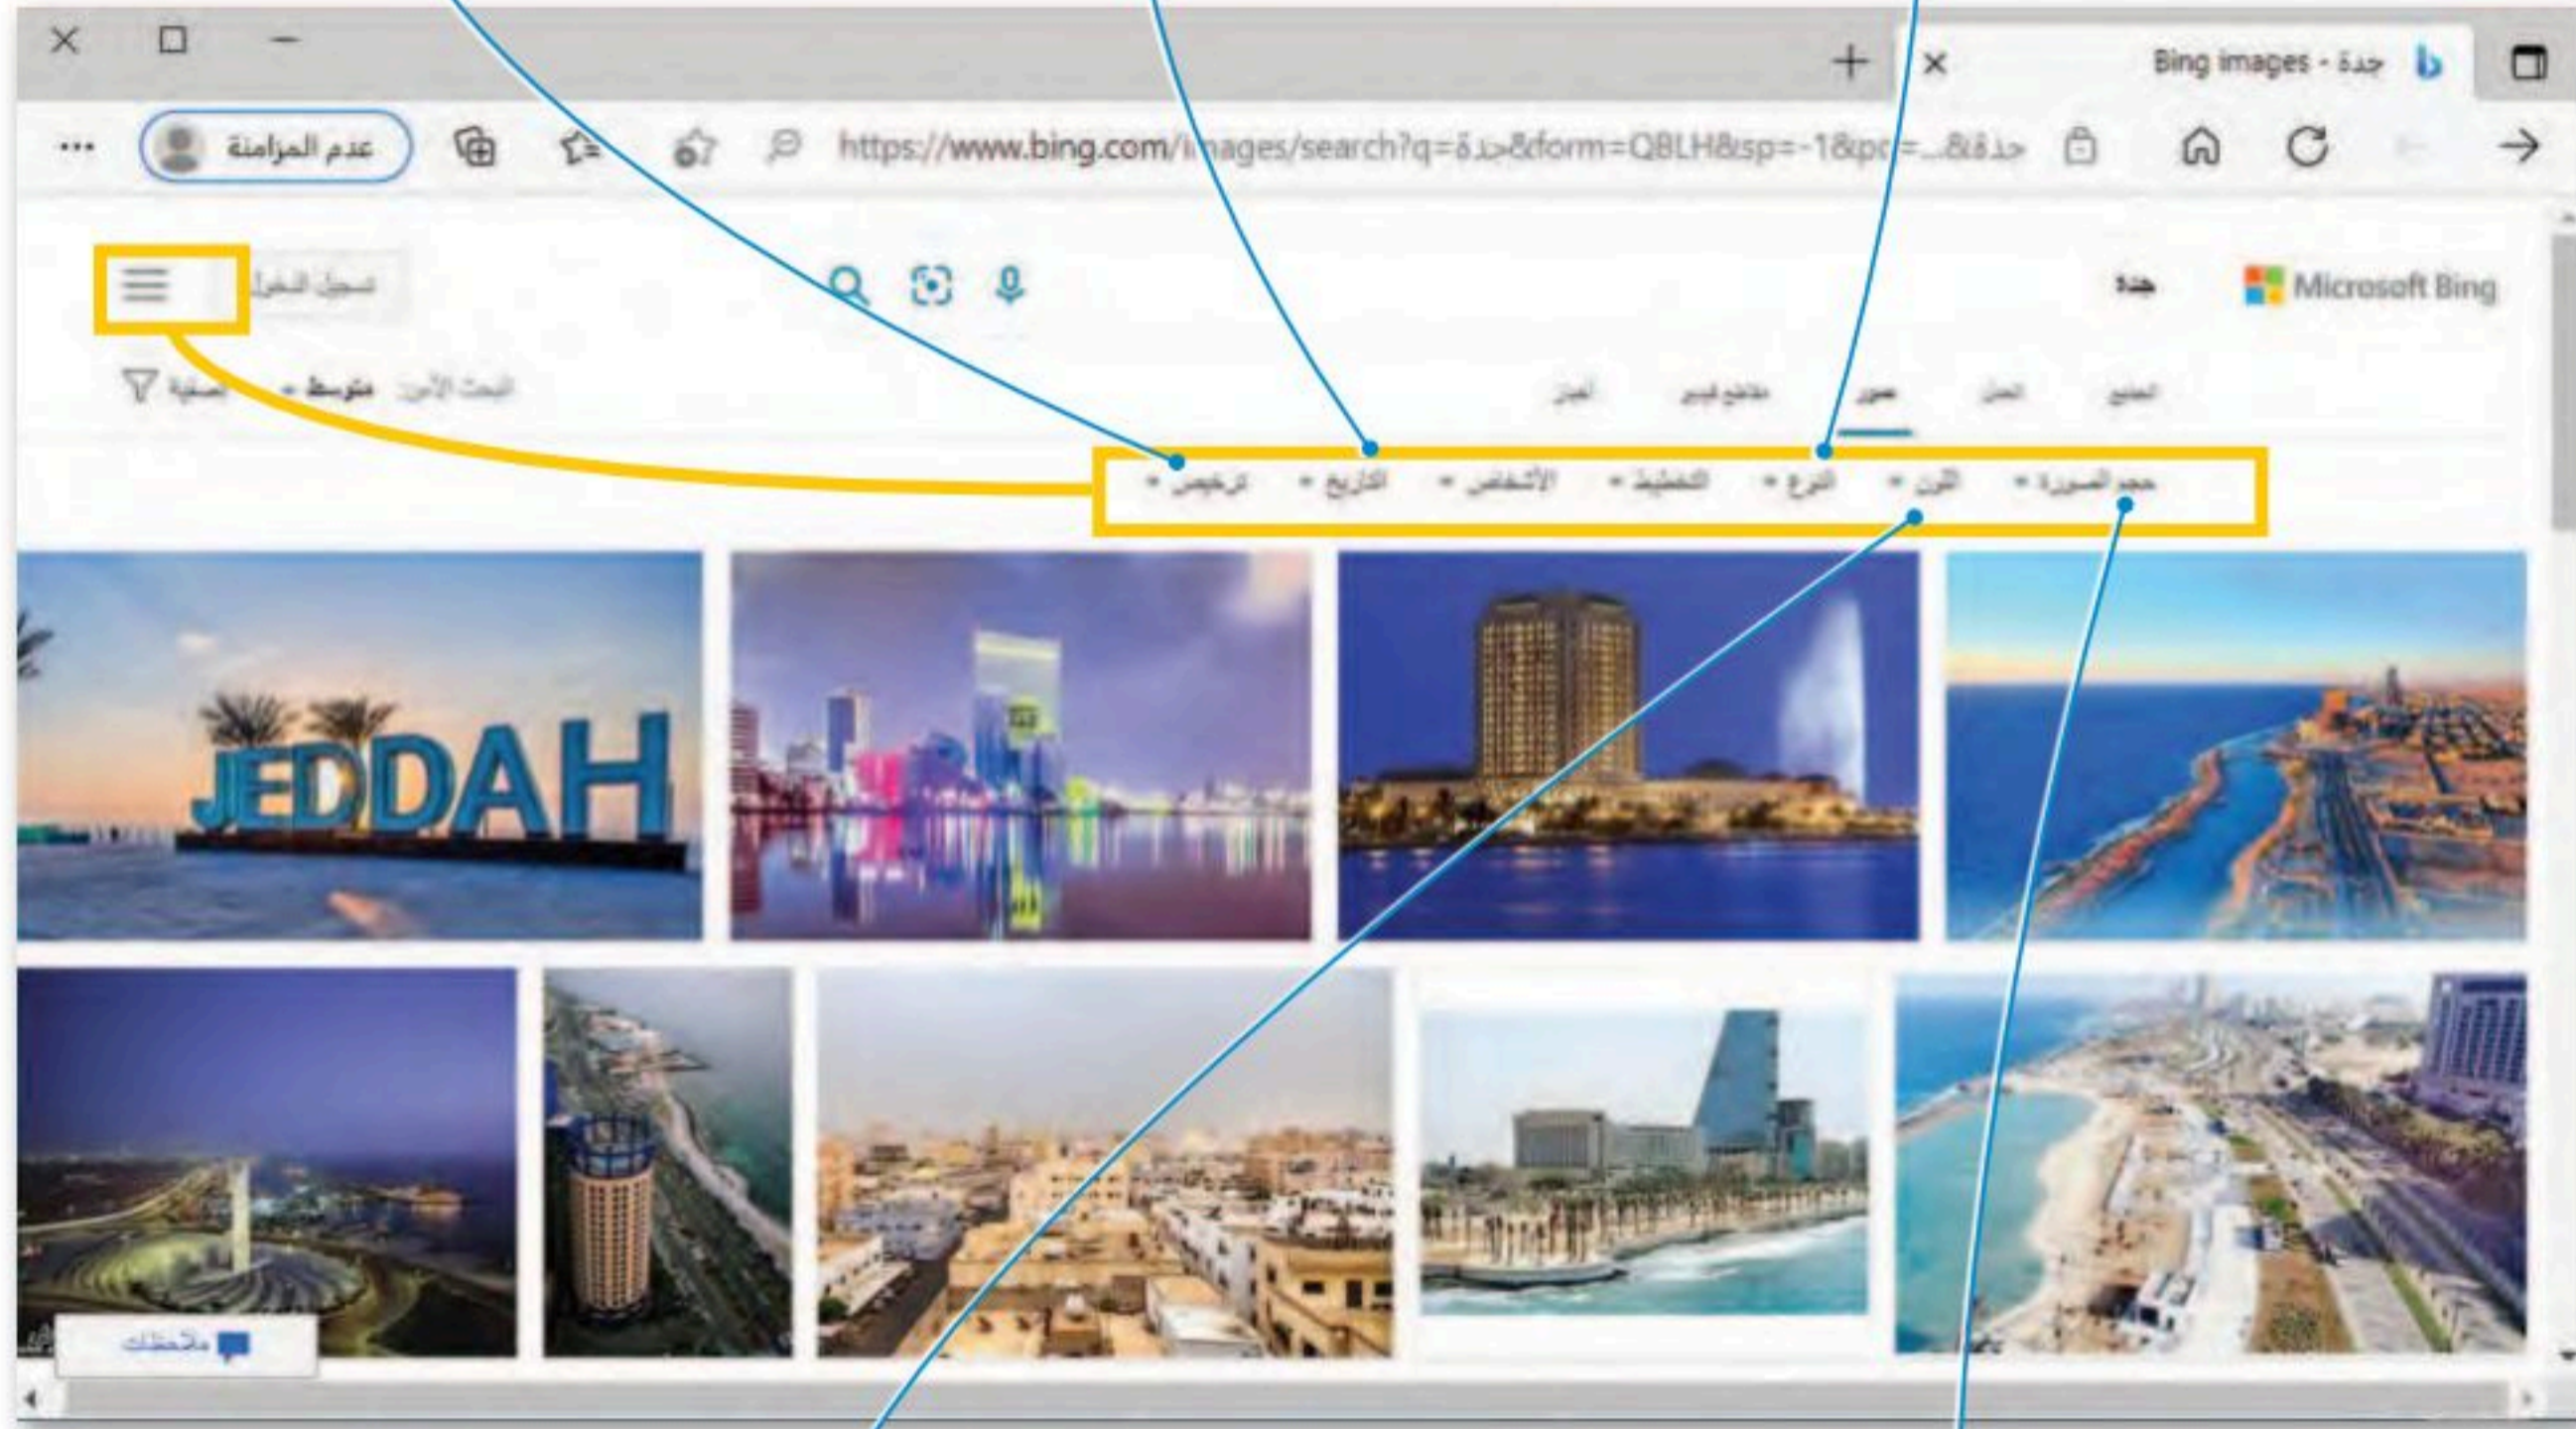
Bing images - جدة

عدم المزامنة

https://www.bing.com/images/search?q=جدة&form=QBLH&sp=-1&pq=جدة&...

Microsoft Bing

جدة

تسجيل الدخول

العامة الكل صور مقاطع فيديو أخبار

البحث الآمن: متوسط تصفية

حجم الصورة اللون النوع التخطيط الأشخاص التاريخ ترخيص

JEDDAH

ملاحظات